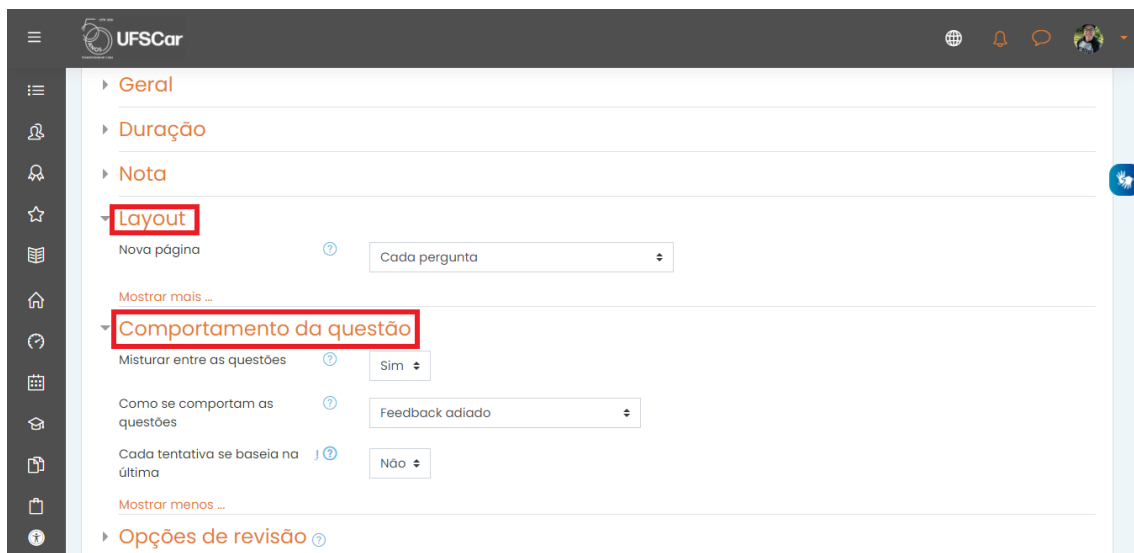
UFSCar

Geral

Duração

Nota

Layout

Nova página

Cada pergunta

Mostrar mais ...

Comportamento da questão

Misturar entre as questões

Sim

Como se comportam as questões

Feedback adiado

Cada tentativa se baseia na última

Não

Mostrar menos ...

Opções de revisão